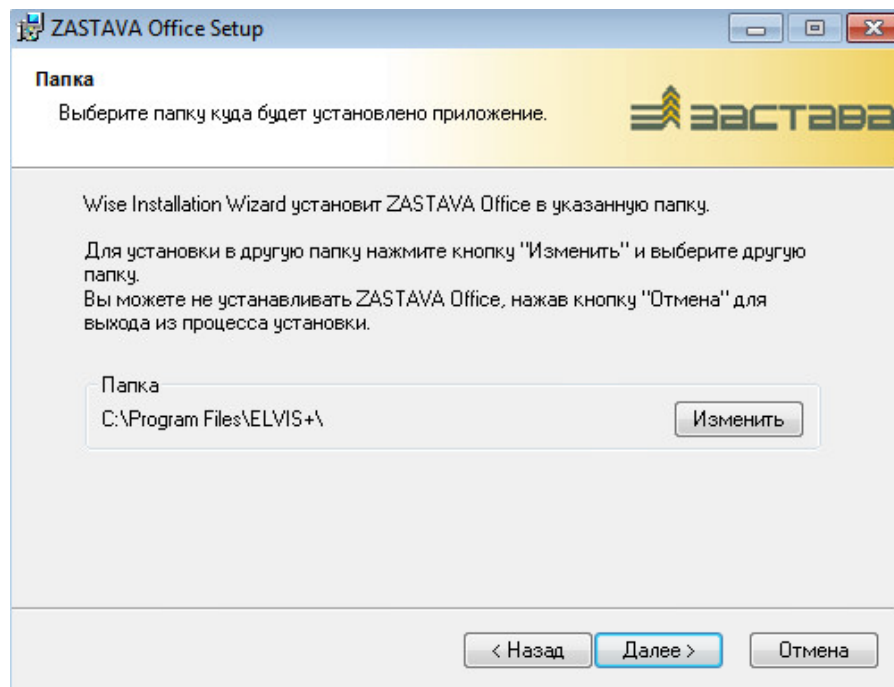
ZASTAVA Office Setup

Папка

Выберите папку куда будет установлено приложение.

ЗАСТАВА

Wise Installation Wizard установит ZASTAVA Office в указанную папку.

Для установки в другую папку нажмите кнопку "Изменить" и выберите другую папку.
Вы можете не устанавливать ZASTAVA Office, нажав кнопку "Отмена" для выхода из процесса установки.

Папка

C:\Program Files\ELVIS+\

Изменить

< Назад

Далее >

Отмена